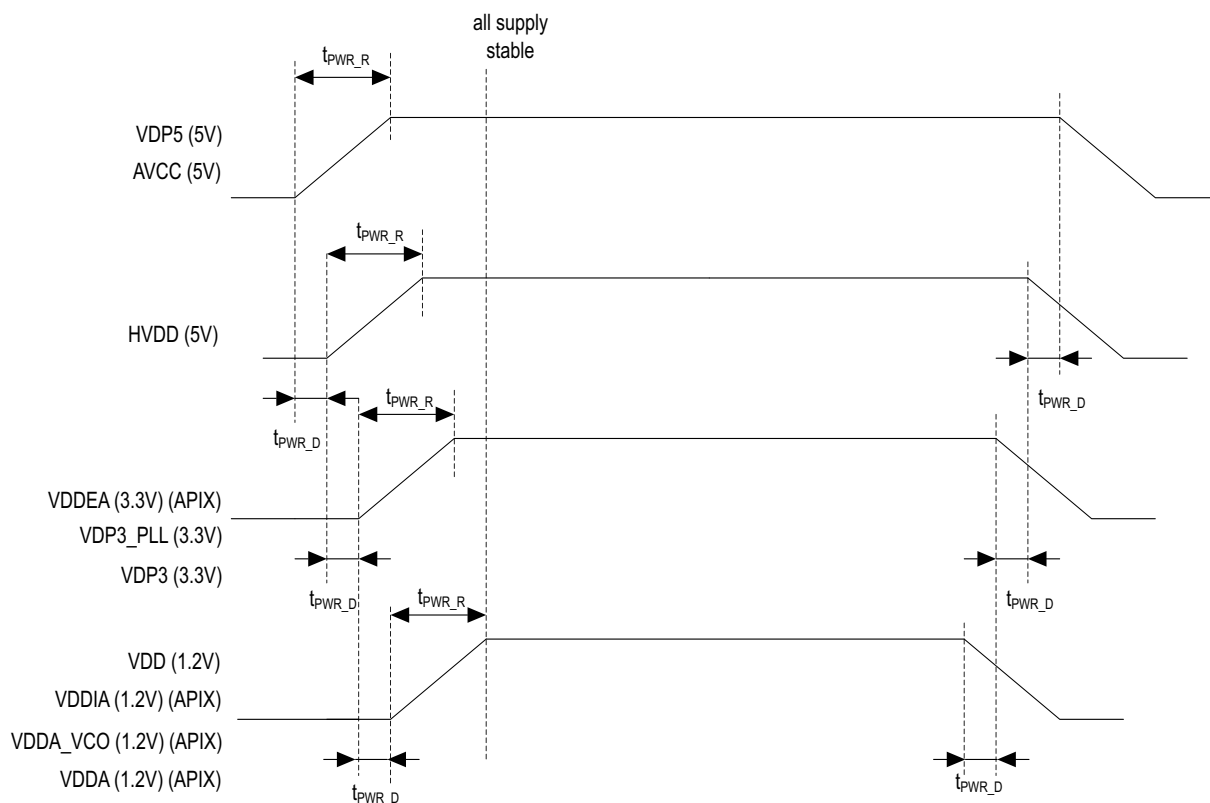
all supply stable

$t_{PWR\_R}$

VDP5 (5V)
AVCC (5V)

$t_{PWR\_R}$

HVDD (5V)

$t_{PWR\_D}$

$t_{PWR\_R}$

$t_{PWR\_D}$

VDDEA (3.3V) (APIX)
VDP3_PLL (3.3V)
VDP3 (3.3V)

$t_{PWR\_D}$

$t_{PWR\_R}$

$t_{PWR\_D}$

VDD (1.2V)
VDDIA (1.2V) (APIX)
VDDA_VCO (1.2V) (APIX)
VDDA (1.2V) (APIX)

$t_{PWR\_D}$

$t_{PWR\_D}$